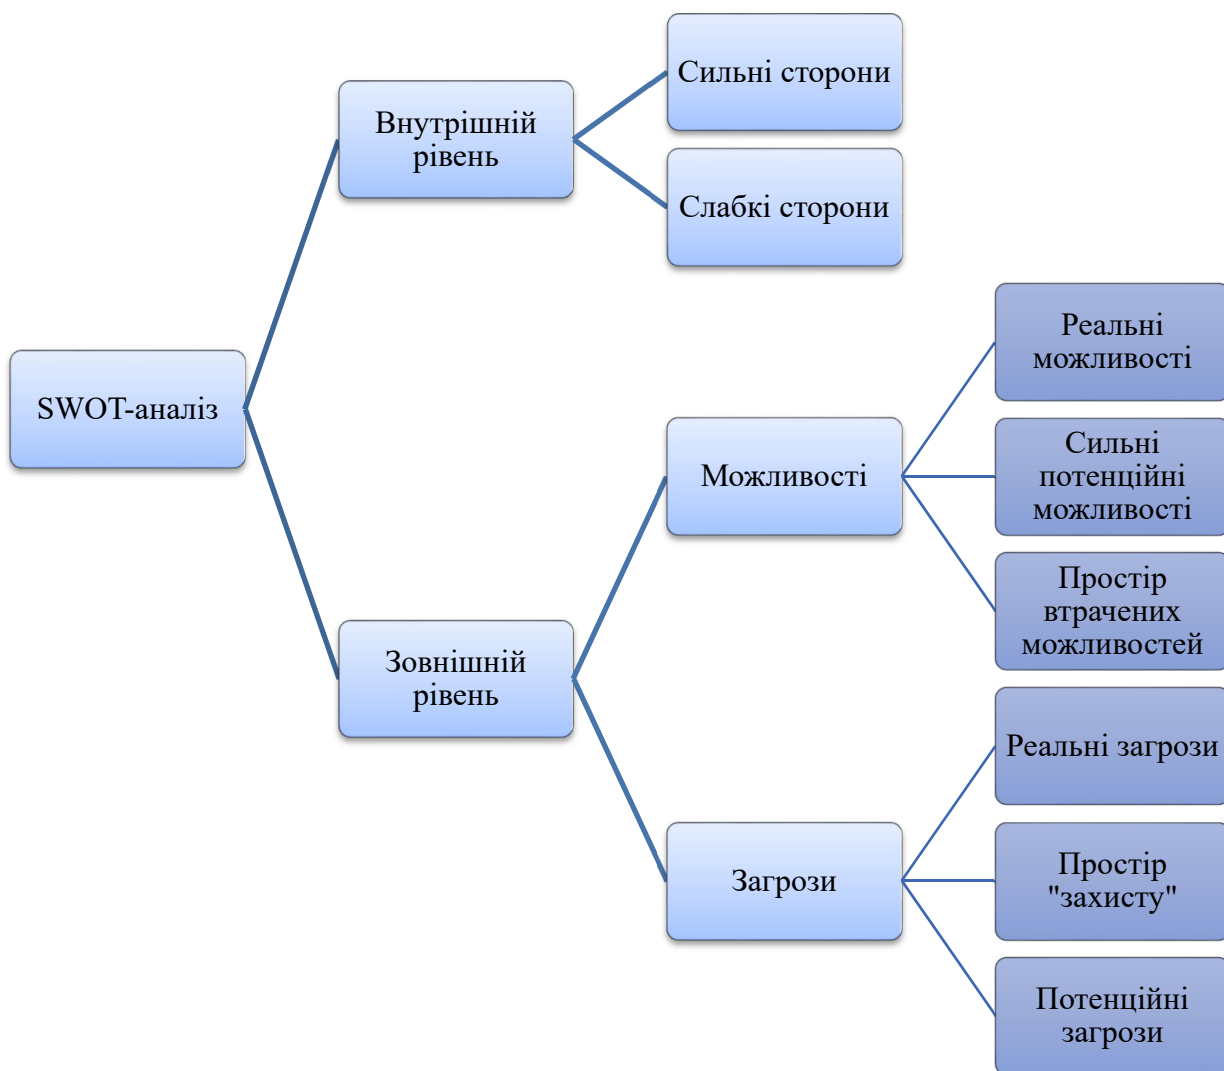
SWOT-аналіз

Внутрішній рівень

Сильні сторони

Слабкі сторони

Зовнішній рівень

Можливості

Реальні можливості

Сильні потенційні можливості

Простір втрачених можливостей

Загрози

Реальні загрози

Простір "захисту"

Потенційні загрози